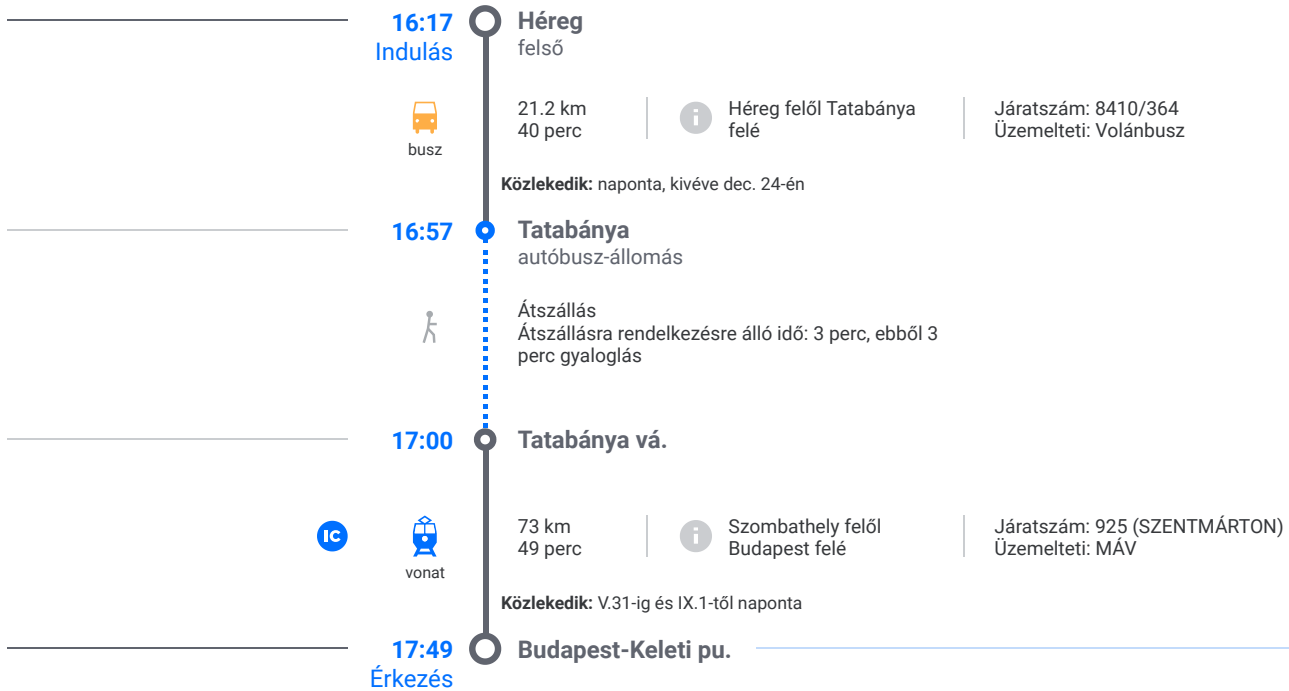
16:17
Indulás

Héreg
felső

busz

21.2 km
40 perc

Héreg felől Tatabánya felé

Járatszám: 8410/364
Üzemelteti: Volánbusz

**Közlekedik:** naponta, kivéve dec. 24-én

16:57

Tatabánya
autóbusz-állomás

Átszállás
Átszállásra rendelkezésre álló idő: 3 perc, ebből 3 perc gyaloglás

17:00

Tatabánya vá.

IC

vonat

73 km
49 perc

Szombathely felől Budapest felé

Járatszám: 925 (SZENTMÁRTON)
Üzemelteti: MÁV

**Közlekedik:** V.31-ig és IX.1-től naponta

17:49
Érkezés

Budapest-Keleti pu.